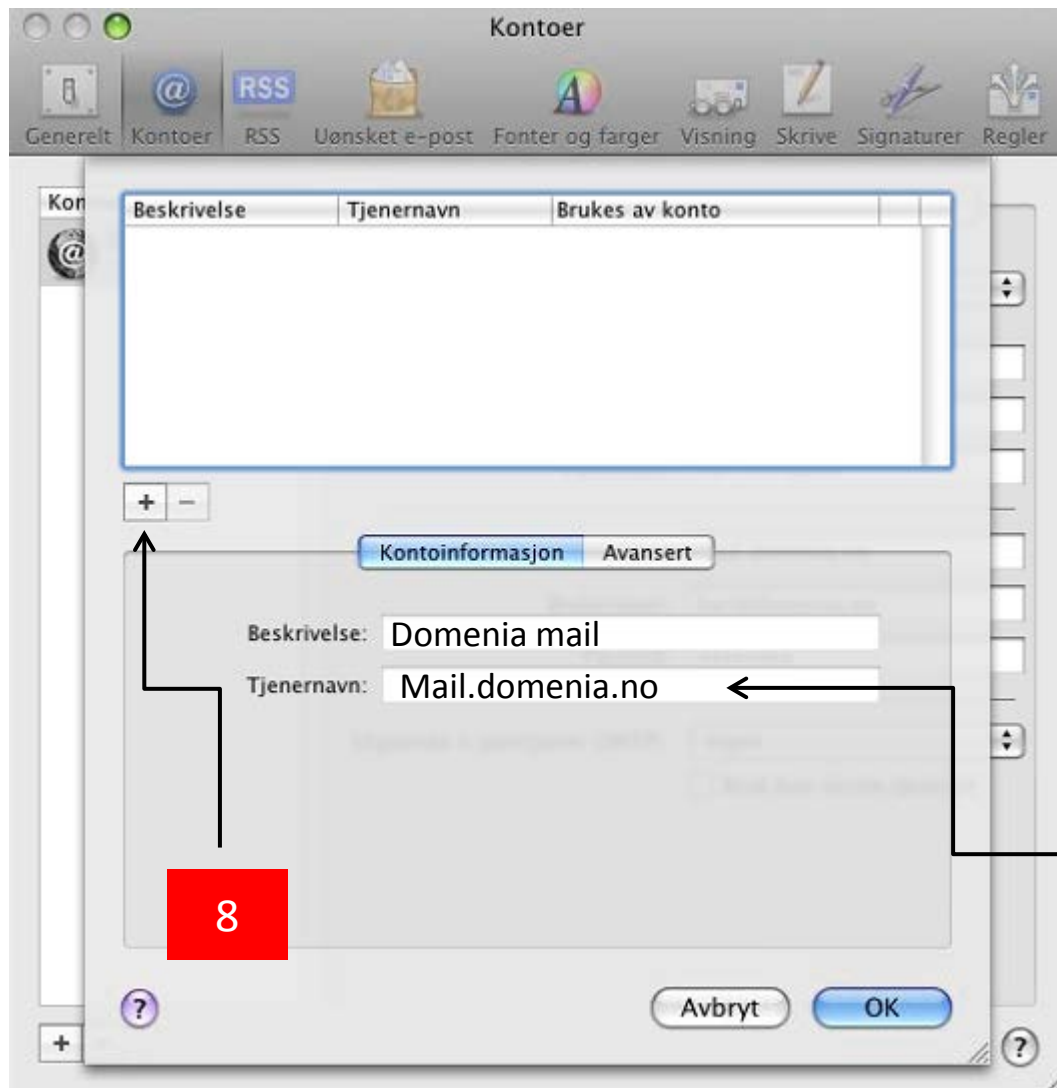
Kontoer

Generelt Kontoer RSS Uønsket e-post Fonter og farger Visning Skrive Signaturer Regler

Kon

| Beskrivelse | Tjenernavn | Brukes av konto |
|---|---|---|

+ −

Kontoinformasjon Avansert

Beskrivelse: Domenia mail

Tjenernavn: Mail.domenia.no

8

?

Avbryt OK

+

?